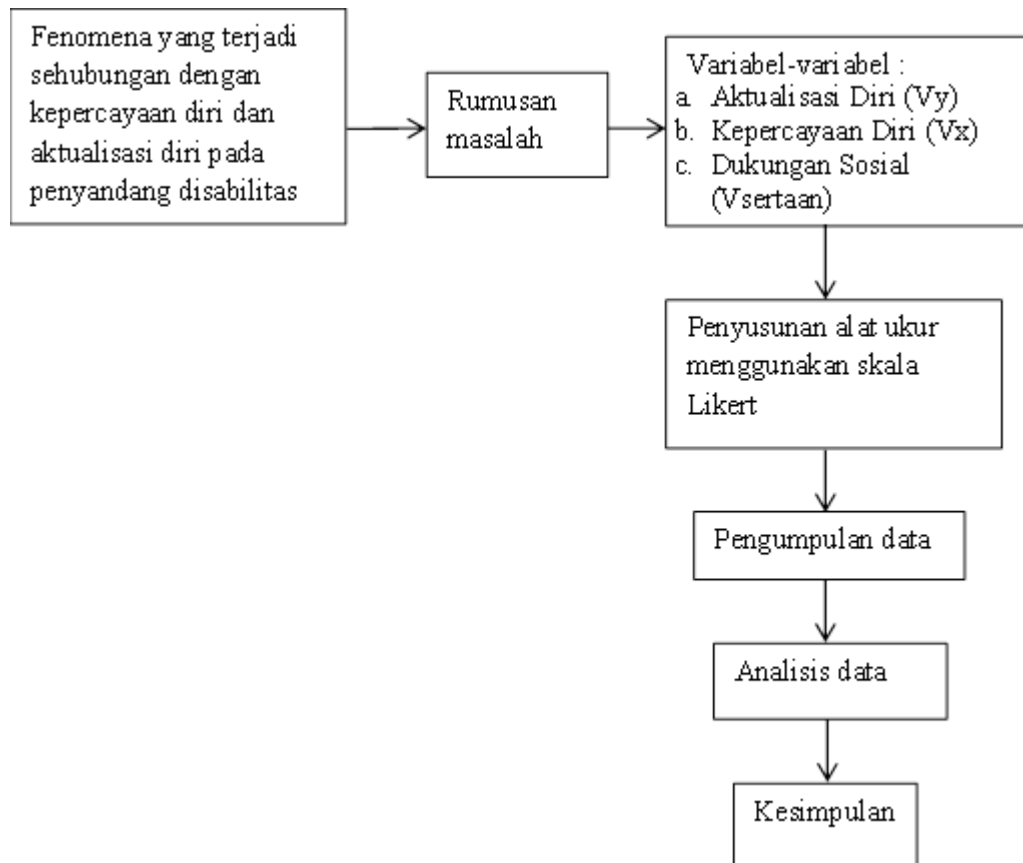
Fenomena yang terjadi sehubungan dengan kepercayaan diri dan aktualisasi diri pada penyandang disabilitas

Rumusan masalah

Variabel-variabel :
a. Aktualisasi Diri (Vy)
b. Kepercayaan Diri (Vx)
c. Dukungan Sosial (Vsertaan)

Penyusunan alat ukur menggunakan skala Likert

Pengumpulan data

Analisis data

Kesimpulan